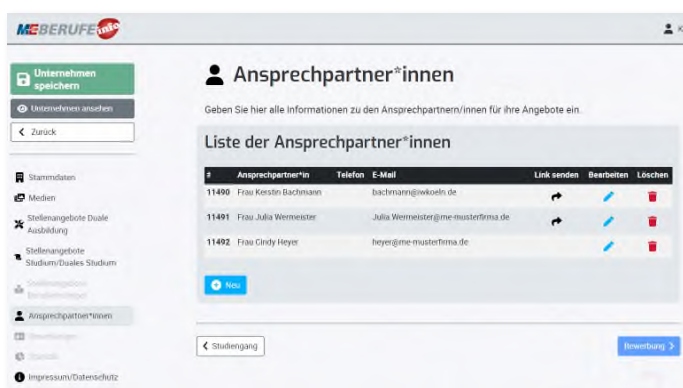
MEBERUFE info

Unternehmen speichern

Unternehmen ansehen

Zurück

Stammdaten

Medien

Stellenangebote Duale Ausbildung

Stellenangebote Studium/Duales Studium

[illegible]

Ansprechpartner*innen

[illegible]

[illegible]

Impressum/Datenschutz

Ansprechpartner*innen

Geben Sie hier alle Informationen zu den Ansprechpartnern/innen für ihre Angebote ein.

Liste der Ansprechpartner*innen

| # | Ansprechpartner*in | Telefon | E-Mail | Link senden | Bearbeiten | Löschen |
|---|---|---|---|---|---|---|
| 11490 | Frau Kerstin Bachmann | | bachmann@iwkoeln.de | | | |
| 11491 | Frau Julia Wermeister | | Julia.Wermeister@me-musterfirma.de | | | |
| 11492 | Frau Cindy Heyer | | heyer@me-musterfirma.de | | | |

Neu

Studiengang

Bewerbung